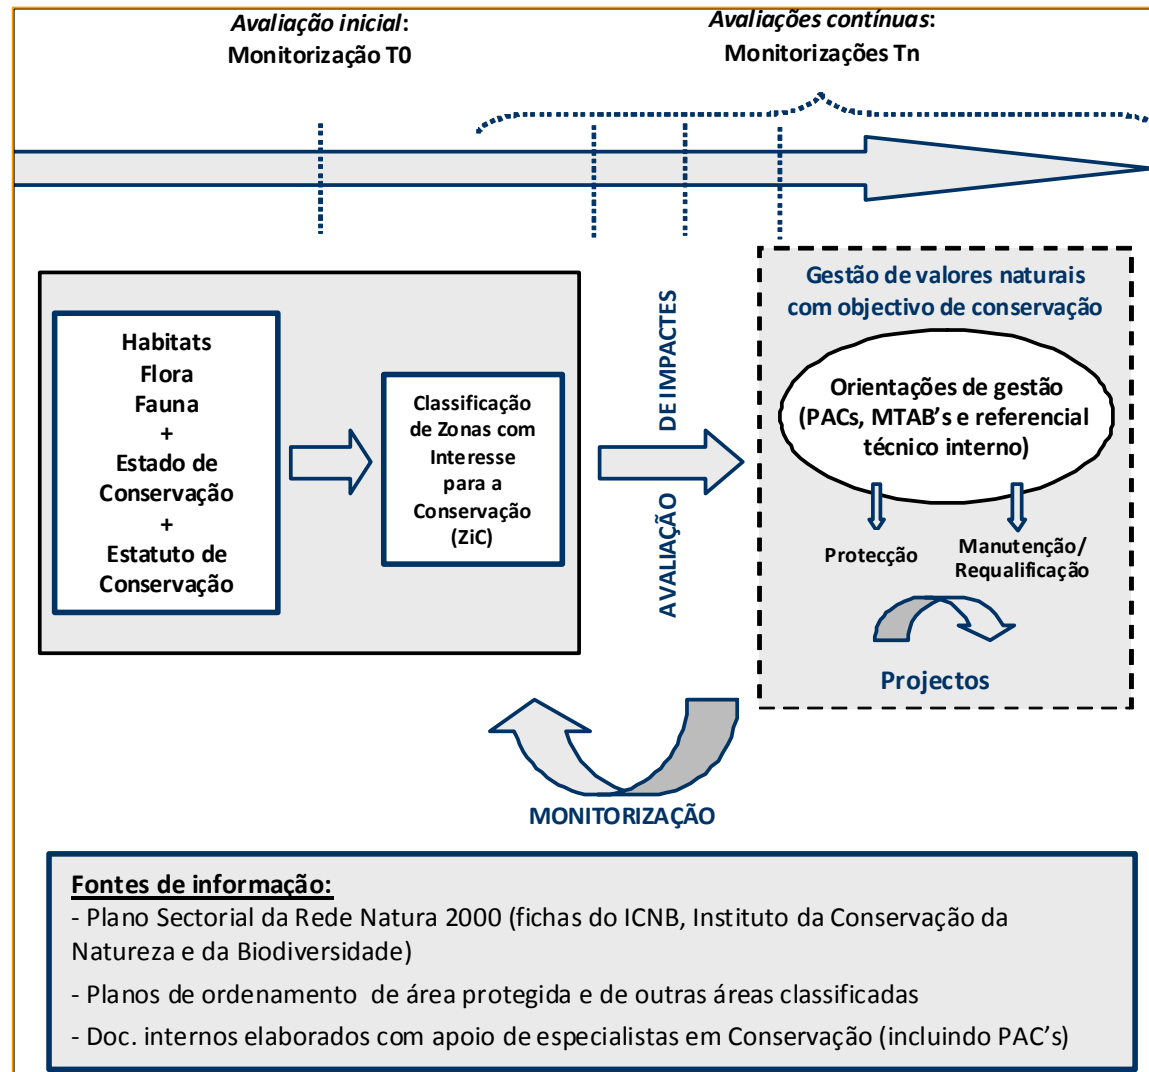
*Avaliação inicial*:
Monitorização T0

*Avaliações contínuas*:
Monitorizações Tn

Habitats
Flora
Fauna
+
Estado de Conservação
+
Estatuto de Conservação

Classificação de Zonas com Interesse para a Conservação (ZiC)

AVALIAÇÃO DE IMPACTES

Gestão de valores naturais com objectivo de conservação

Orientações de gestão (PACs, MTAB's e referencial técnico interno)

Protecção

Manutenção/ Requalificação

Projectos

MONITORIZAÇÃO

Fontes de informação:
- Plano Sectorial da Rede Natura 2000 (fichas do ICNB, Instituto da Conservação da Natureza e da Biodiversidade)

- Planos de ordenamento de área protegida e de outras áreas classificadas

- Doc. internos elaborados com apoio de especialistas em Conservação (incluindo PAC's)